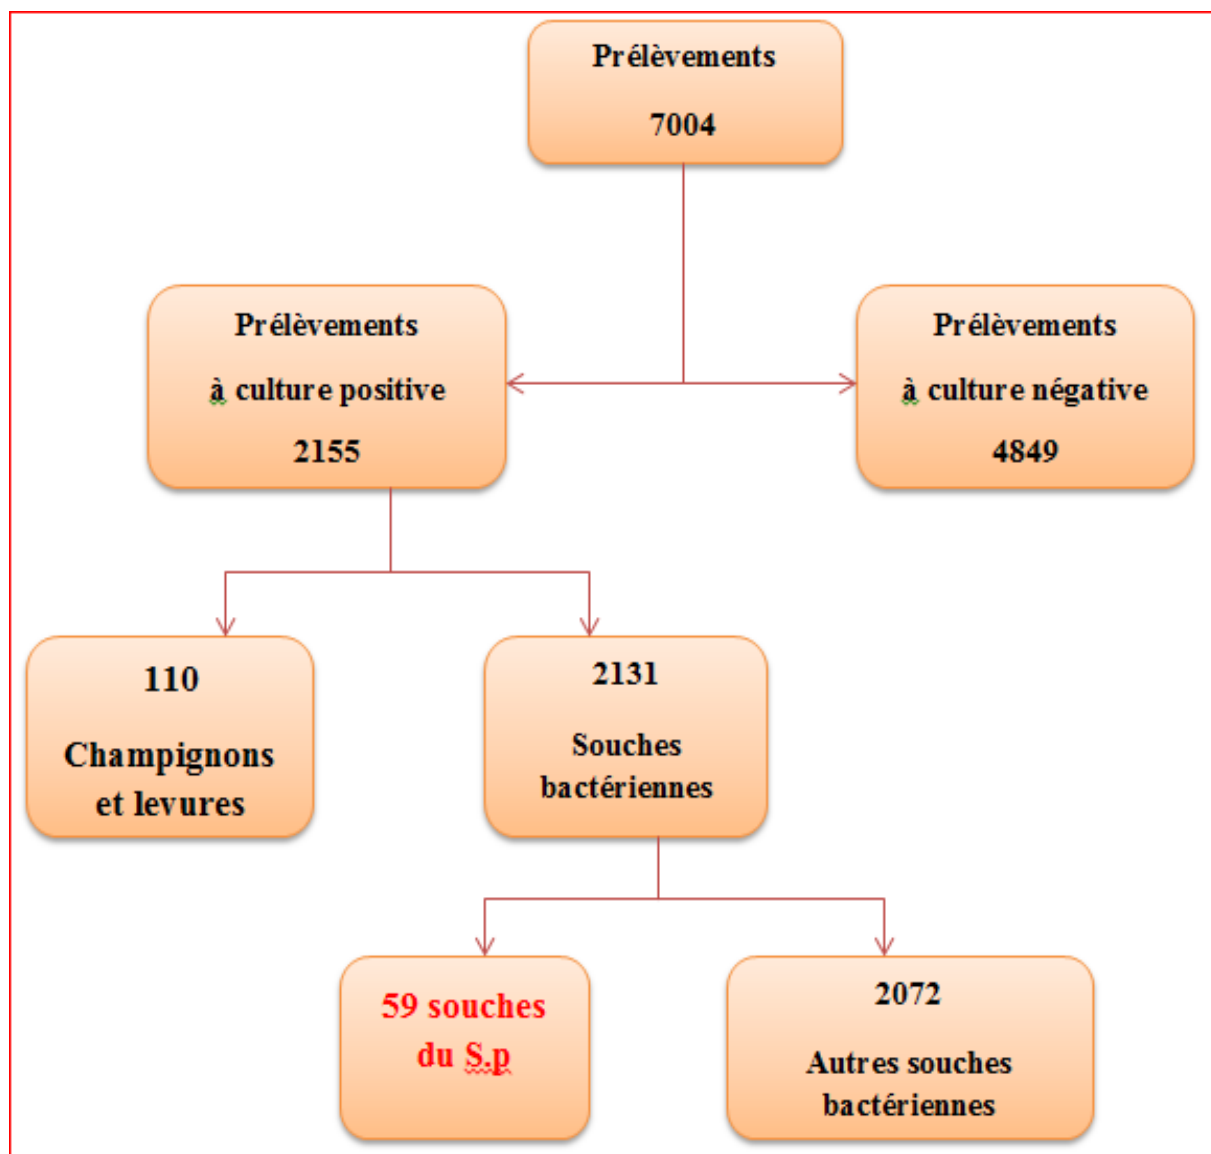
Prélèvements

7004

Prélèvements

à culture positive

2155

Prélèvements

à culture négative

4849

110

Champignons et levures

2131

Souches bactériennes

59 souches du S.p

2072

Autres souches bactériennes